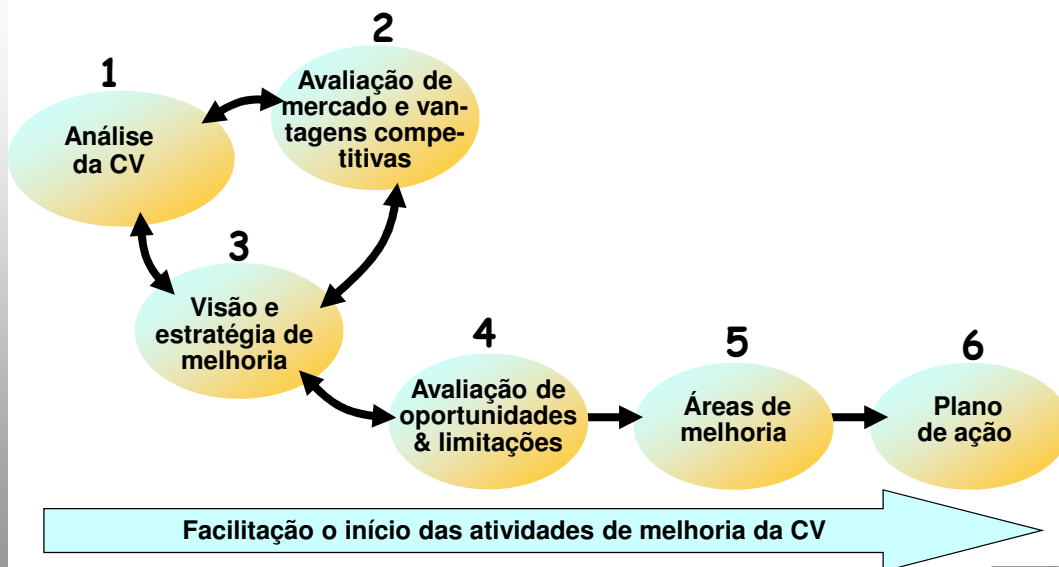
1
Análise da CV

2
Avaliação de mercado e vantagens competitivas

3
Visão e estratégia de melhoria

4
Avaliação de oportunidades & limitações

5
Áreas de melhoria

6
Plano de ação

Facilitação o início das atividades de melhoria da CV